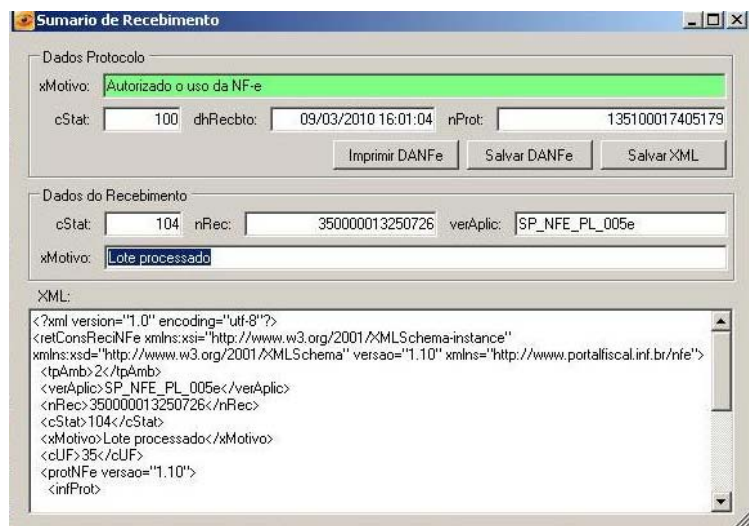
Sumario de Recebimento

Dados Protocolo

xMotivo: Autorizado o uso da NF-e

cStat: 100 dhRecbto: 09/03/2010 16:01:04 nProt: 135100017405179

Imprimir DANFe Salvar DANFe Salvar XML

Dados do Recebimento

cStat: 104 nRec: 350000013250726 verAplic: SP_NFE_PL_005e

xMotivo: Lote processado

XML:

<?xml version="1.0" encoding="utf-8"?>
<retConsReciNFe xmlns:xsi="http://www.w3.org/2001/XMLSchema-instance" xmlns:xsd="http://www.w3.org/2001/XMLSchema" versao="1.10" xmlns="http://www.portalfiscal.inf.br/nfe">
<tpAmb>2</tpAmb>
<verAplic>SP_NFE_PL_005e</verAplic>
<nRec>350000013250726</nRec>
<cStat>104</cStat>
<xMotivo>Lote processado</xMotivo>
<cUF>35</cUF>
<protNFe versao="1.10">
<infProt>